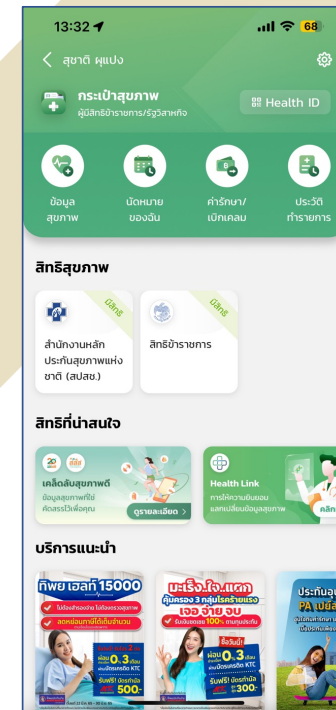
13:32
68

สุชาติ ผแปง

กระเป๋าสุขภาพ
ผู้มีสิทธิข้าราชการ/รัฐวิสาหกิจ

Health ID

ข้อมูลสุขภาพ

นัดหมายของฉัน

ค่ารักษา/เบิกเคลม

ประวัติทำรายการ

สิทธิสุขภาพ

มีสิทธิ

สำนักงานหลักประกันสุขภาพแห่งชาติ (สปสช.)

มีสิทธิ

สิทธิข้าราชการ

สิทธิที่น่าสนใจ

เคล็ดลับสุขภาพดี
ข้อมูลสุขภาพที่ได้คัดสรรไว้เพื่อคุณ

ดูรายละเอียด

Health Link
การให้ความยินยอมแลกเปลี่ยนข้อมูลสุขภาพ

คลิก

บริการแนะนำ

ทิพย เฮลท์ 15000

มะเร็ง.ใจ..แตก
คุ้มครอง 3 กลุ่มโรคร้ายแรง
เจอ จ่าย จบ

ผ่อน 0% 3 เดือน

รับฟรี! บัตรกำนัล 500.-

รับฟรี! บัตรกำนัล 300.-

ประกันอุ
PA เบิ